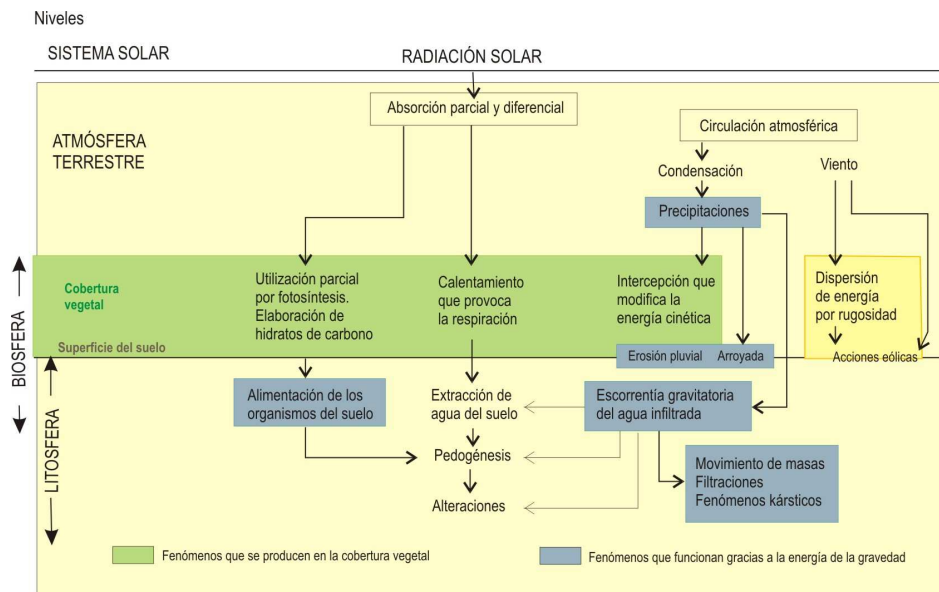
Niveles

SISTEMA SOLAR

RADIACIÓN SOLAR

Absorción parcial y diferencial

Circulación atmosférica

ATMÓSFERA TERRESTRE

Condensación

Viento

Precipitaciones

BIOSFERA

Cobertura vegetal

Utilización parcial por fotosíntesis. Elaboración de hidratos de carbono

Calentamiento que provoca la respiración

Intercepción que modifica la energía cinética

Dispersión de energía por rugosidad

Superficie del suelo

Erosión pluvial

Arroyada

Acciones eólicas

LITOSFERA

Alimentación de los organismos del suelo

Extracción de agua del suelo

Escorrentía gravitatoria del agua infiltrada

Pedogénesis

Alteraciones

Movimiento de masas
Filtraciones
Fenómenos kársticos

Fenómenos que se producen en la cobertura vegetal

Fenómenos que funcionan gracias a la energía de la gravedad